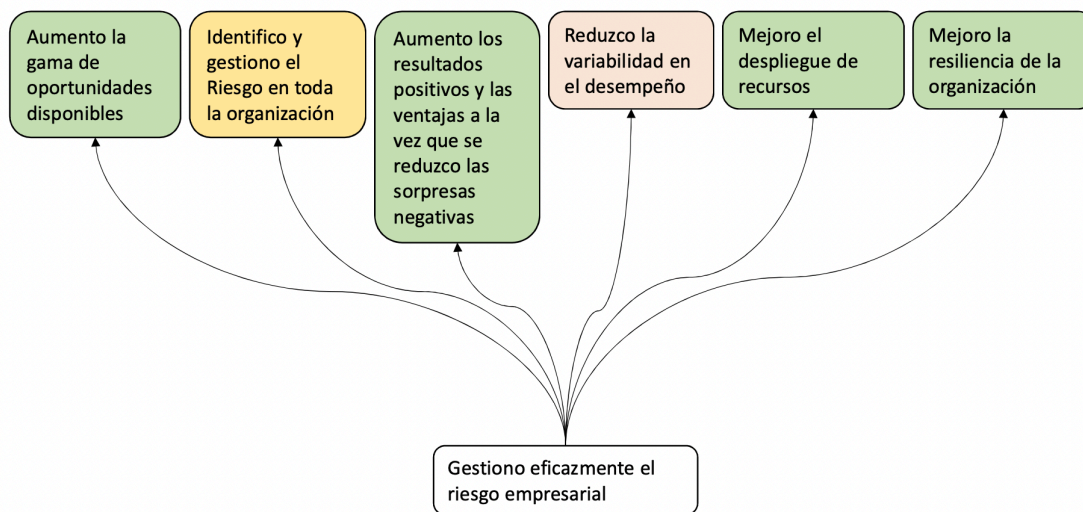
Aumento la gama de oportunidades disponibles

Identifico y gestiono el Riesgo en toda la organización

Aumento los resultados positivos y las ventajas a la vez que se reduzco las sorpresas negativas

Reduzco la variabilidad en el desempeño

Mejoro el despliegue de recursos

Mejoro la resiliencia de la organización

Gestiono eficazmente el riesgo empresarial